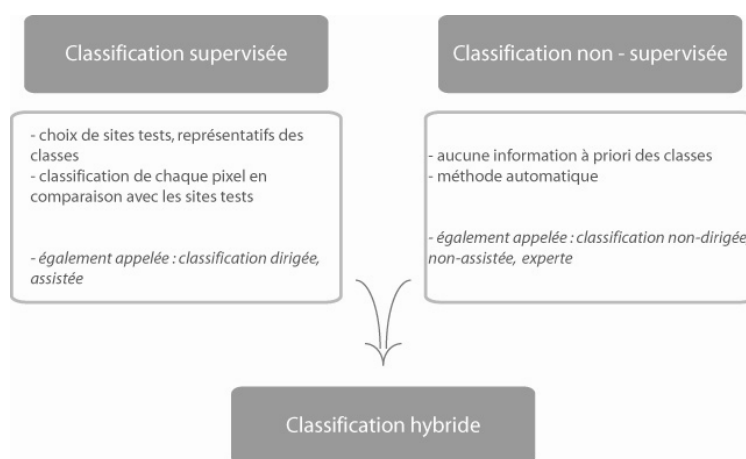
Classification supervisée

- choix de sites tests, représentatifs des classes
- classification de chaque pixel en comparaison avec les sites tests

- également appelée : classification dirigée, assistée

Classification non - supervisée

- aucune information à priori des classes
- méthode automatique

- également appelée : classification non-dirigée non-assistée, experte

Classification hybride